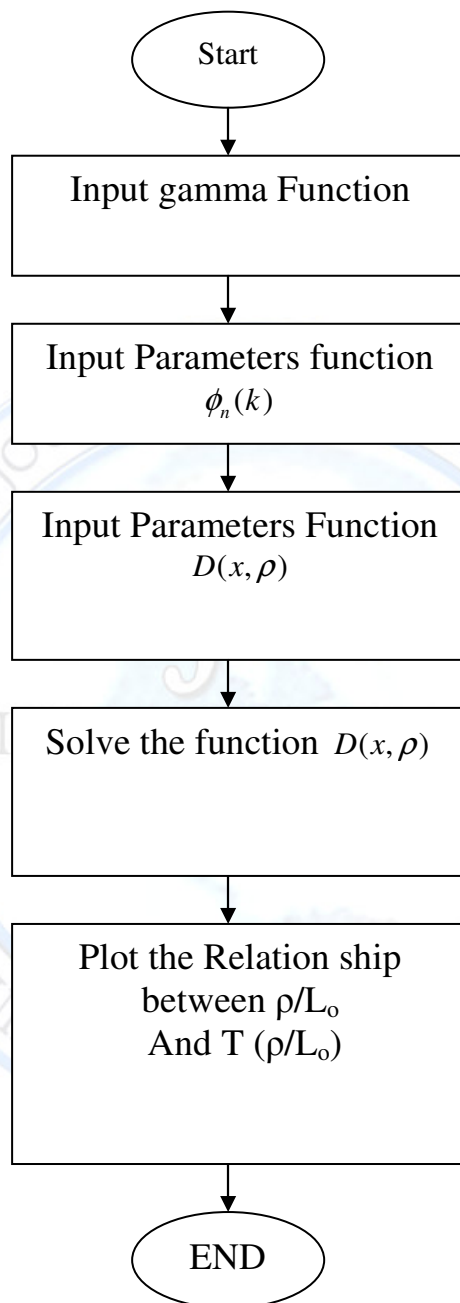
Start

Input gamma Function

Input Parameters function
$\phi_n(k)$

Input Parameters Function
$D(x, \rho)$

Solve the function $D(x, \rho)$

Plot the Relation ship between $\rho/L_o$ And T $(\rho/L_o)$

END